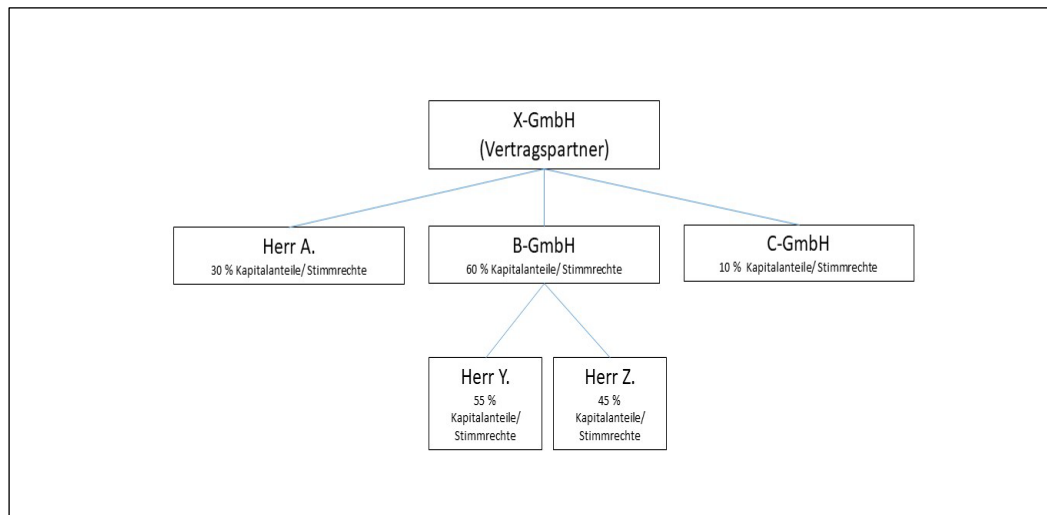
X-GmbH
(Vertragspartner)

Herr A.
30 % Kapitalanteile/ Stimmrechte

B-GmbH
60 % Kapitalanteile/ Stimmrechte

C-GmbH
10 % Kapitalanteile/ Stimmrechte

Herr Y.
55 %
Kapitalanteile/
Stimmrechte

Herr Z.
45 %
Kapitalanteile/
Stimmrechte